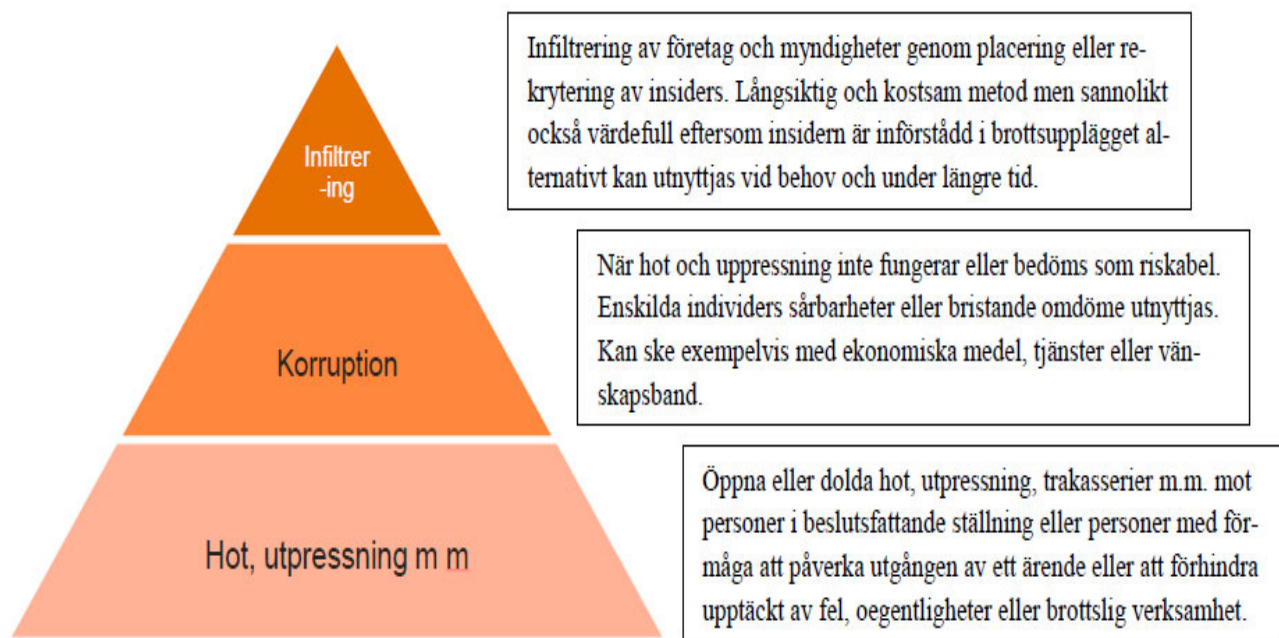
Infiltrer -ing

Infiltrering av företag och myndigheter genom placering eller rekrytering av insiders. Långsiktig och kostsam metod men sannolikt också värdefull eftersom insidern är införstådd i brottsupplägget alternativt kan utnyttjas vid behov och under längre tid.

Korruption

När hot och uppressning inte fungerar eller bedöms som riskabel. Enskilda individers sårbarheter eller bristande omdöme utnyttjas. Kan ske exempelvis med ekonomiska medel, tjänster eller vänskapsband.

Hot, utpressning m m

Öppna eller dolda hot, utpressning, trakasserier m.m. mot personer i beslutsfattande ställning eller personer med förmåga att påverka utgången av ett ärende eller att förhindra upptäckt av fel, oegentligheter eller brottslig verksamhet.